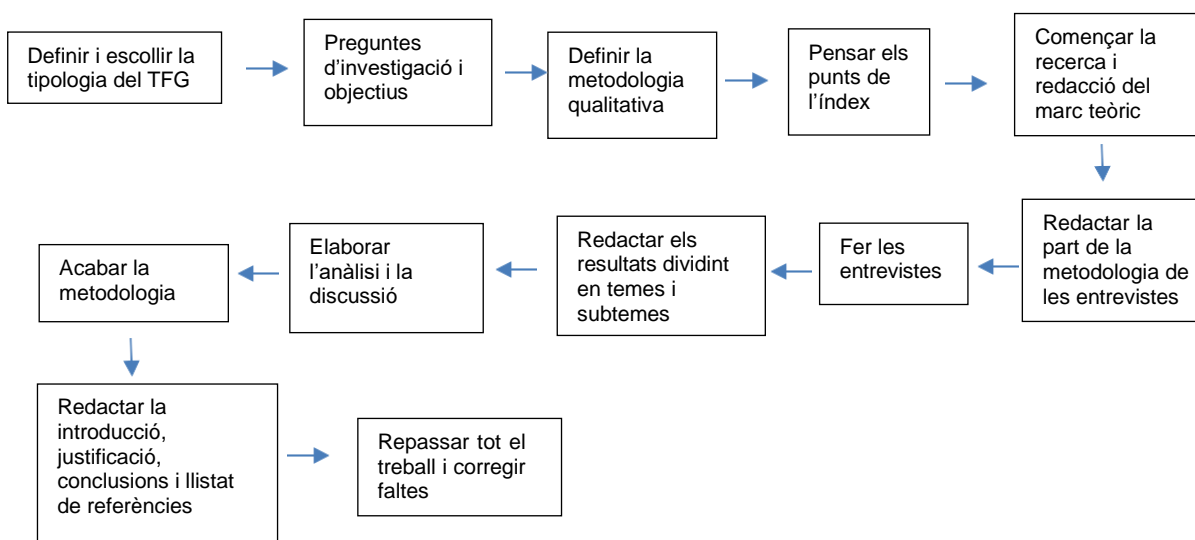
Definir i escollir la tipologia del TFG

Preguntes d'investigació i objectius

Definir la metodologia qualitativa

Pensar els punts de l'índex

Començar la recerca i redacció del marc teòric

Redactar la part de la metodologia de les entrevistes

Fer les entrevistes

Redactar els resultats dividint en temes i subtemes

Elaborar l'anàlisi i la discussió

Acabar la metodologia

Redactar la introducció, justificació, conclusions i llistat de referències

Repassar tot el treball i corregir faltes